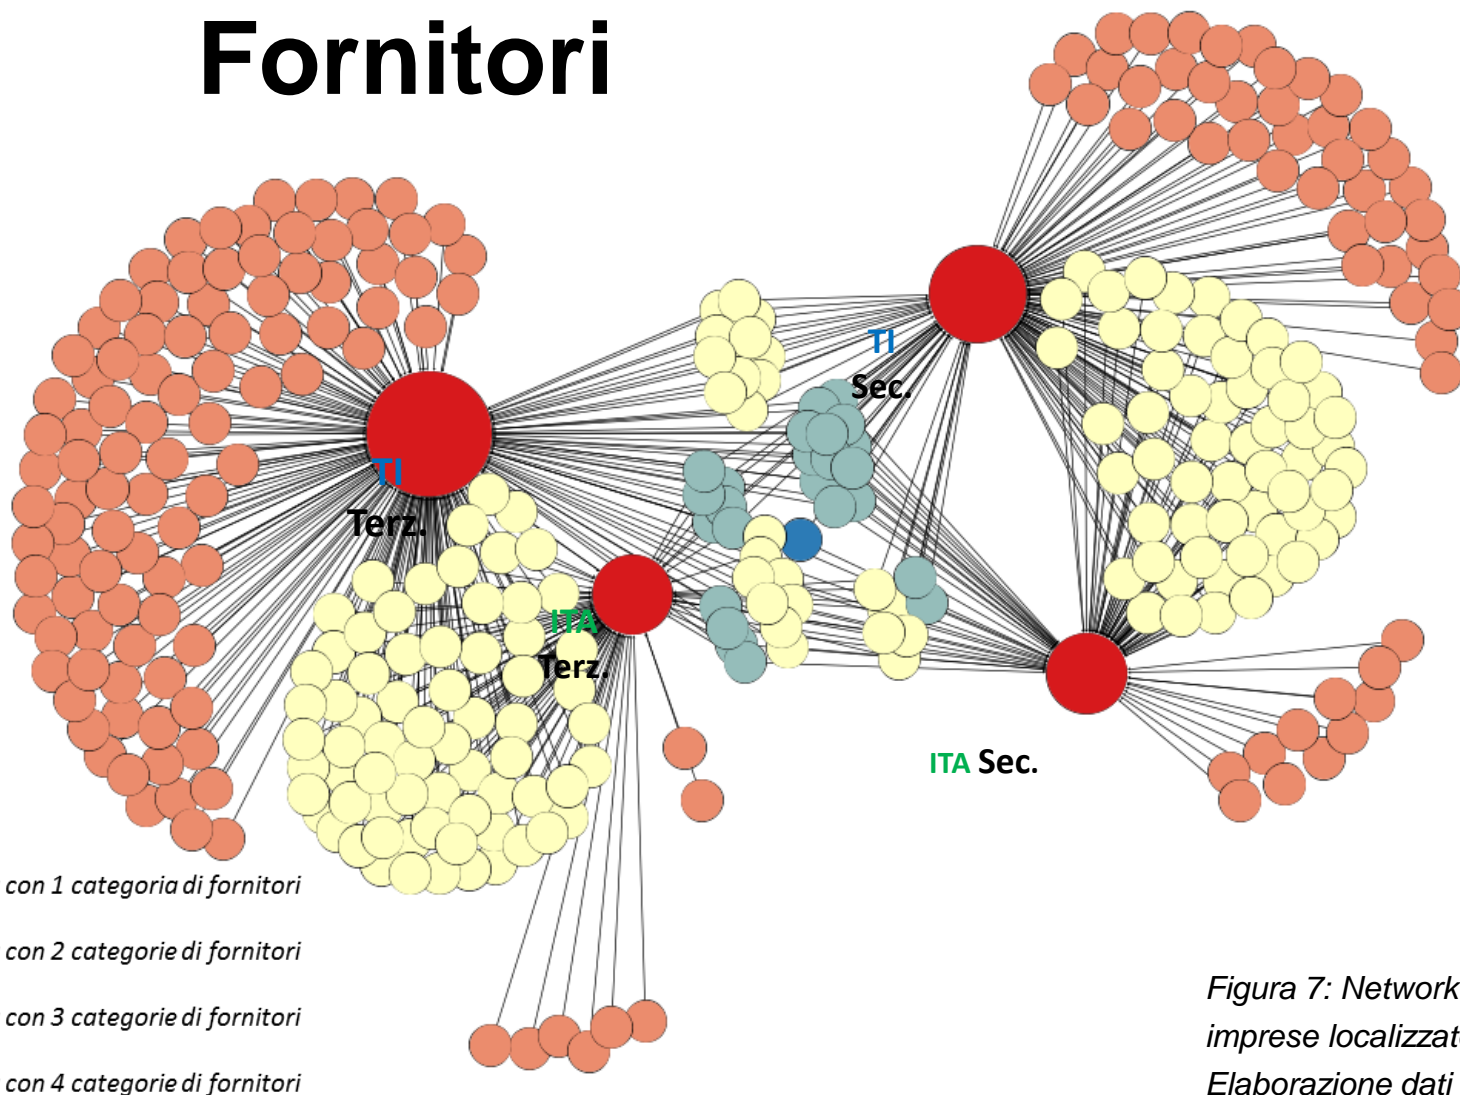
Fornitori

TI
Sec.

TI
Terz.

ITA
Terz.

ITA Sec.

con 1 categoria di fornitori

con 2 categorie di fornitori

con 3 categorie di fornitori

con 4 categorie di fornitori

Figura 7: Network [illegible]
imprese localizzat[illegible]
Elaborazione dati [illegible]